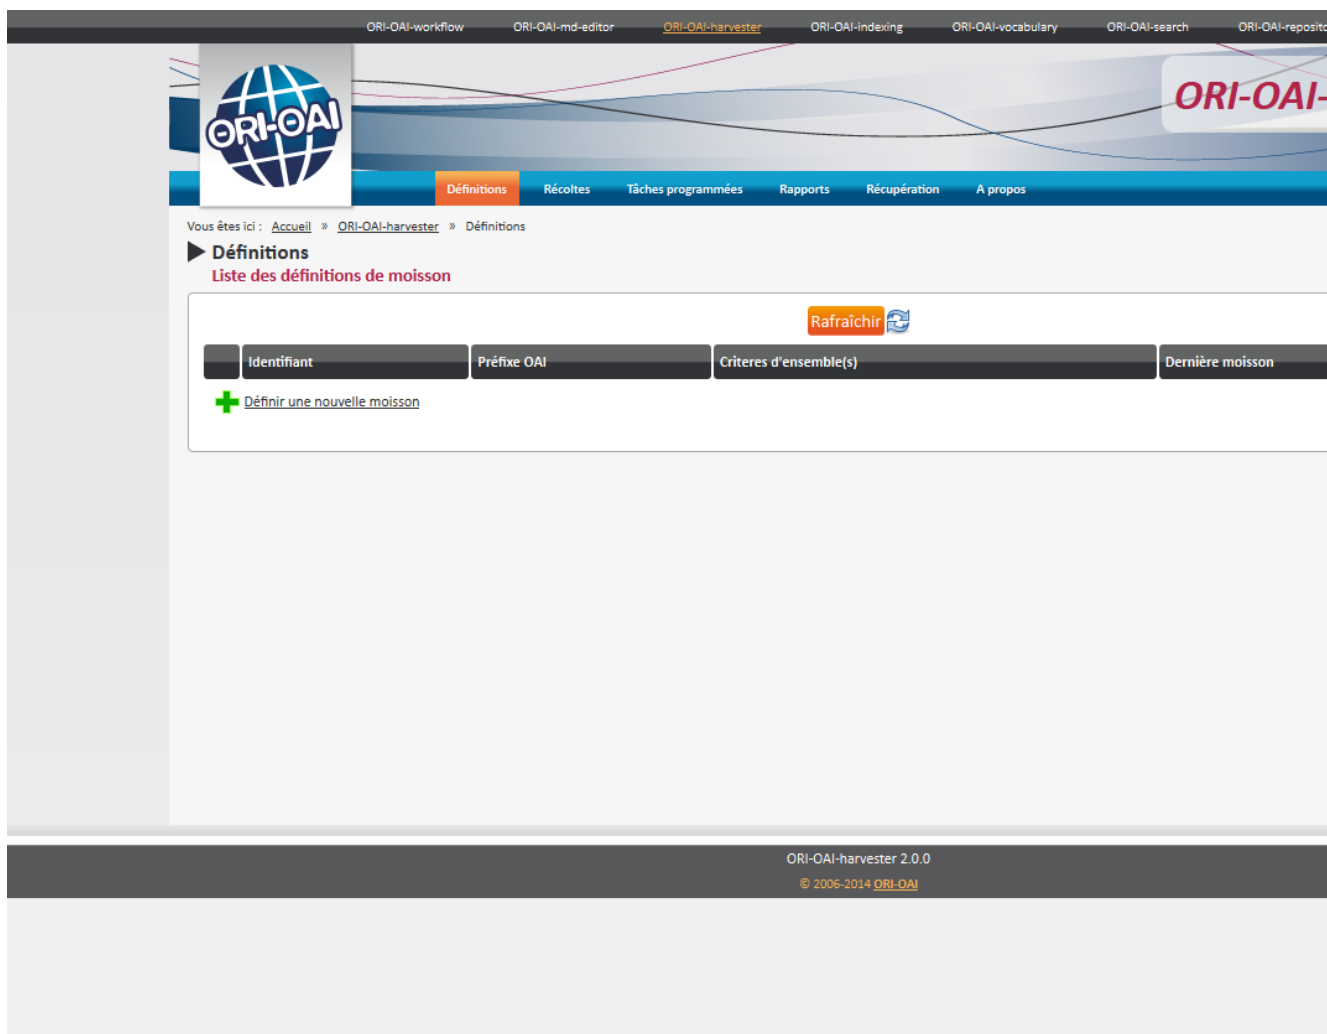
ORI-OAI-workflow ORI-OAI-md-editor ORI-OAI-harvester ORI-OAI-indexing ORI-OAI-vocabulary ORI-OAI-search ORI-OAI-reposit

ORI-OAI

ORI-OAI-

Définitions Récoltes Tâches programmées Rapports Récupération A propos

Vous êtes ici : Accueil » ORI-OAI-harvester » Définitions

Définitions

Liste des définitions de moisson

Rafraîchir

| | Identifiant | Préfixe OAI | Criteres d'ensemble(s) | Dernière moisson |
|---|---|---|---|---|

Définir une nouvelle moisson

ORI-OAI-harvester 2.0.0

© 2006-2014 ORI-OAI